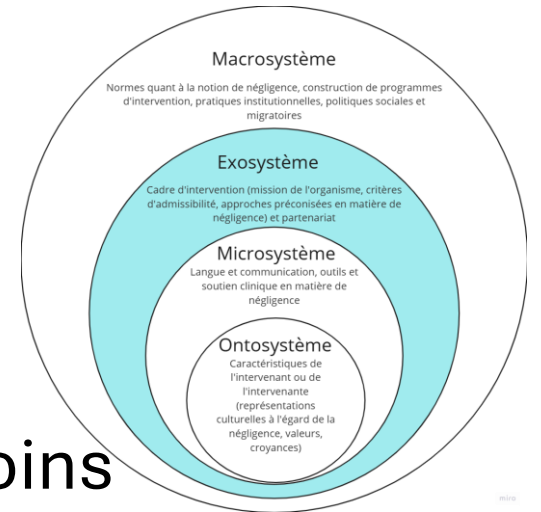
Macrosystème

Normes quant à la notion de négligence, construction de programmes d'intervention, pratiques institutionnelles, politiques sociales et migratoires

Exosystème

Cadre d'intervention (mission de l'organisme, critères d'admissibilité, approches préconisées en matière de négligence) et partenariat

Microsystème

Langue et communication, outils et soutien clinique en matière de négligence

Ontosystème

Caractéristiques de l'intervenant ou de l'intervenante (représentations culturelles à l'égard de la négligence, valeurs, croyances)

oins

miro